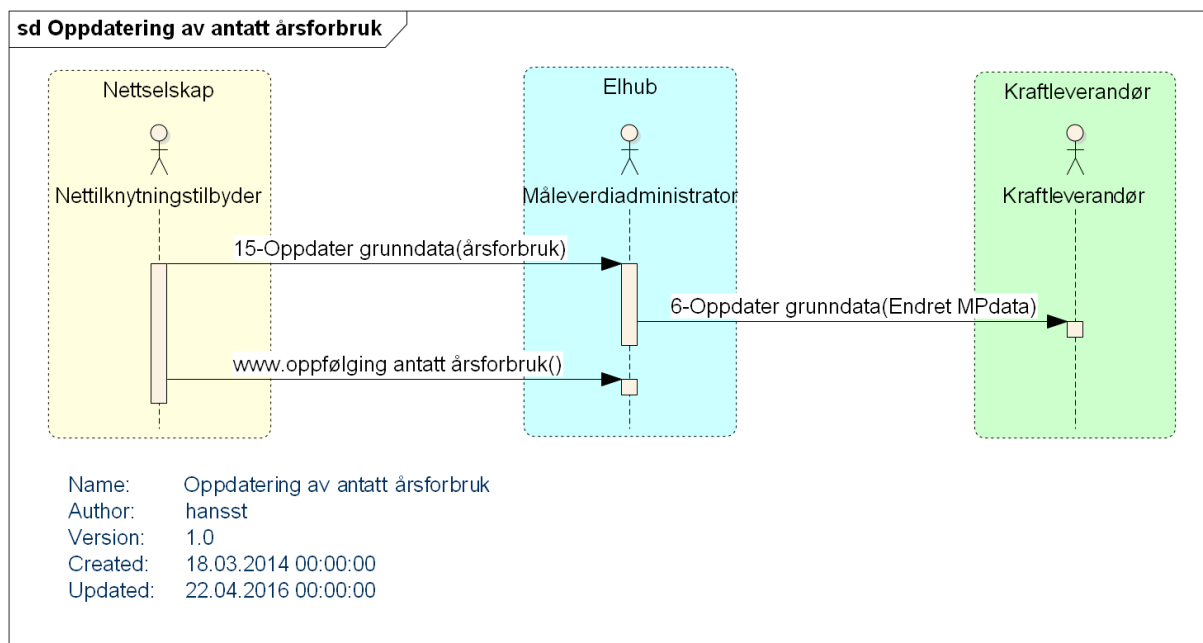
sd Oppdatering av antatt årsforbruk

Nettselskap

Nettilknytningstilbyder

Elhub

Måleverdiadministrator

Kraftleverandør

Kraftleverandør

15-Oppdater grunndata(årsforbruk)

6-Oppdater grunndata(Endret MPdata)

www.oppfølging antatt årsforbruk()

| | |
|---|---|
| Name: | Oppdatering av antatt årsforbruk |
| Author: | hansst |
| Version: | 1.0 |
| Created: | 18.03.2014 00:00:00 |
| Updated: | 22.04.2016 00:00:00 |